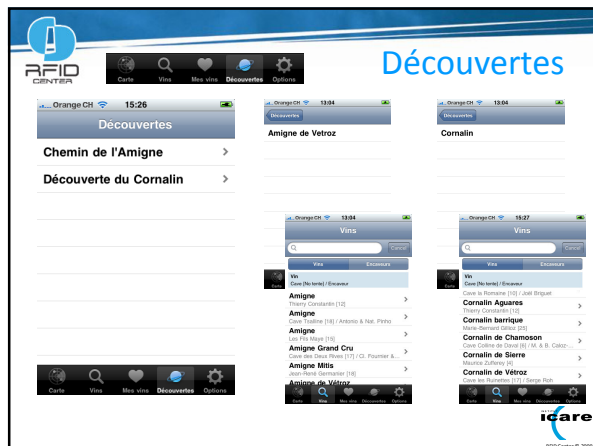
RFID CENTER

Carte Vins Mes vins Découvertes Options

Découvertes

Orange CH 15:26

Découvertes

Chemin de l'Amigne

Découverte du Cornalin

Carte Vins Mes vins Découvertes Options

Orange CH 13:04

Découvertes

Amigne de Vetroz

Orange CH 13:04

Découvertes

Cornalin

Orange CH 13:04

Vins

Cancel

Vins Encaveurs

Vin

Cave [No tenté] / Encaveur

Amigne

Thierry Constantin [12]

Amigne

Cave Tsalline [18] / Antonio & Nat. Pinho

Amigne

Les Fils Maye [15]

Amigne Grand Cru

Cave des Deux Rives [17] / Cl. Fournier &...

Amigne Mitis

Jean-René Germanier [18]

Amigne de Vétroz

Carte Vins Mes vins Découvertes Options

Orange CH 15:27

Vins

Cancel

Vins Encaveurs

Vin

Cave [No tenté] / Encaveur

Cave la Romaine [10] / Joël Briguet

Cornalin Aguares

Thierry Constantin [12]

Cornalin barrique

Marie-Bernard Gillioz [25]

Cornalin de Chamoson

Cave Colline de Daval [6] / M. & B. Cakz-...

Cornalin de Sierre

Maurice Zufferey [4]

Cornalin de Vétroz

Cave les Ruinettes [17] / Serge Roh

Carte Vins Mes vins Découvertes Options

icare